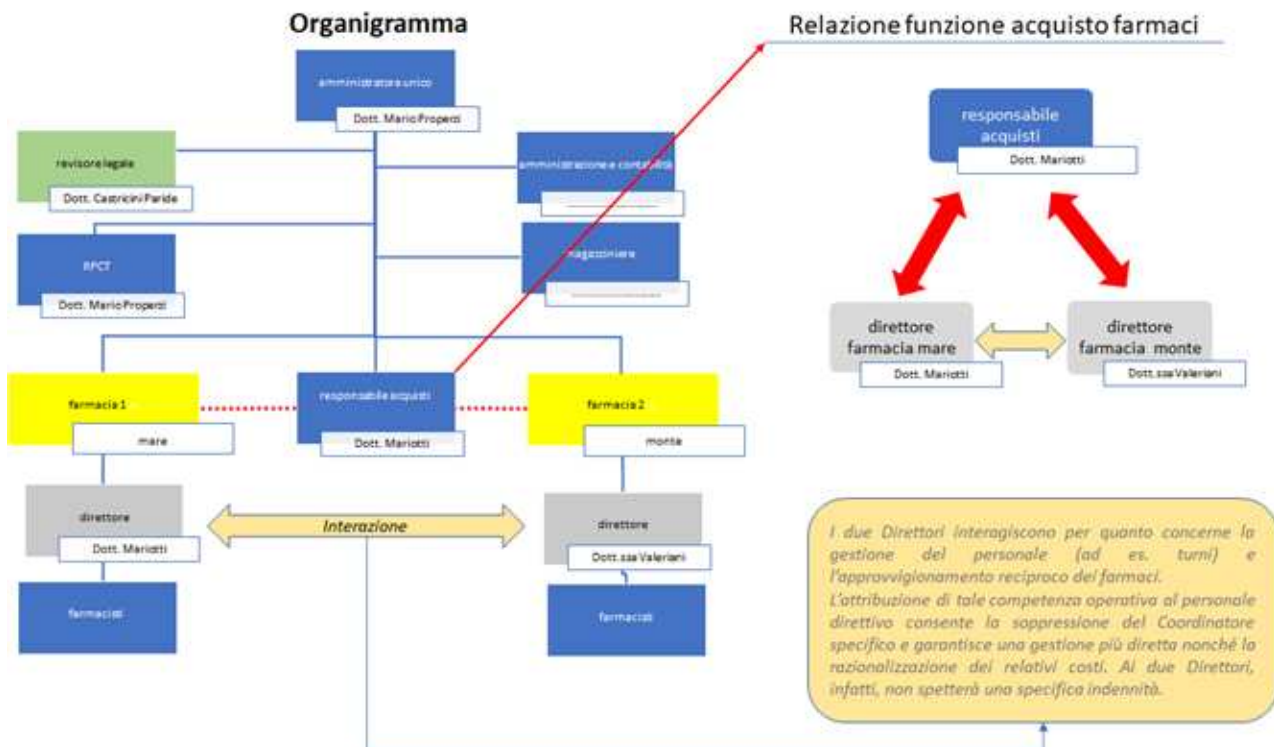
Organigramma

amministratore unico
Dott. Mario Properzi

revisore legale
Dott. Castricini Paride

amministrazione e contabilità
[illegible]

RPCT
Dott. Mario Properzi

magazziniere
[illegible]

farmacia 1
mare

responsabile acquisti
Dott. Mariotti

farmacia 2
monte

direttore
Dott. Mariotti

Interazione

direttore
Dott.ssa Valeriani

farmacisti

farmacisti

Relazione funzione acquisto farmaci

responsabile acquisti
Dott. Mariotti

direttore farmacia mare
Dott. Mariotti

direttore farmacia monte
Dott.ssa Valeriani

I due Direttori interagiscono per quanto concerne la gestione del personale (ad es. turni) e l'approvvigionamento reciproco dei farmaci.
L'attribuzione di tale competenza operativa al personale direttivo consente la soppressione del Coordinatore specifico e garantisce una gestione più diretta nonché la razionalizzazione dei relativi costi. Ai due Direttori, infatti, non spetterà una specifica indennità.